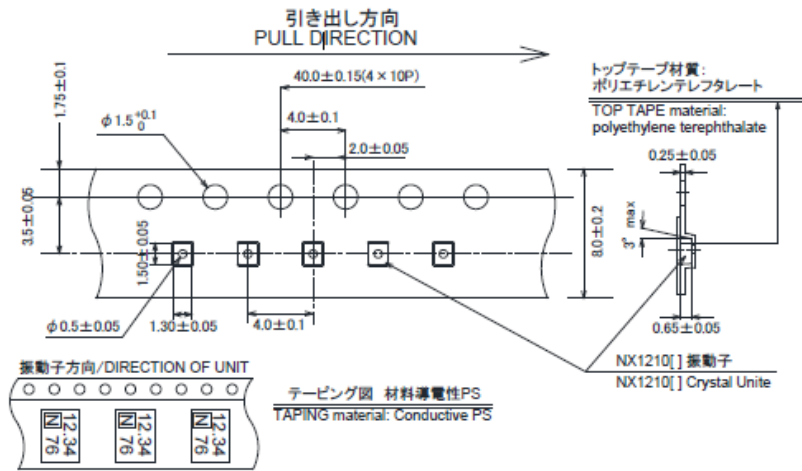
引き出し方向
PULL DIRECTION

40.0±0.15(4×10P)

4.0±0.1

2.0±0.05

1.75±0.1

$\phi 1.5^{+0.1}_{0}$

3.5±0.05

1.50±0.05

8.0±0.2

$\phi$0.5±0.05

1.30±0.05

4.0±0.1

トップテープ材質：
ポリエチレンテレフタレート
TOP TAPE material:
polyethylene terephthalate

0.25±0.05

3° max

0.65±0.05

NX1210[ ] 振動子
NX1210[ ] Crystal Unite

振動子方向/DIRECTION OF UNIT

N 12.34 76

N 12.34 76

N 12.34 76

テーピング図　材料導電性PS
TAPING material: Conductive PS